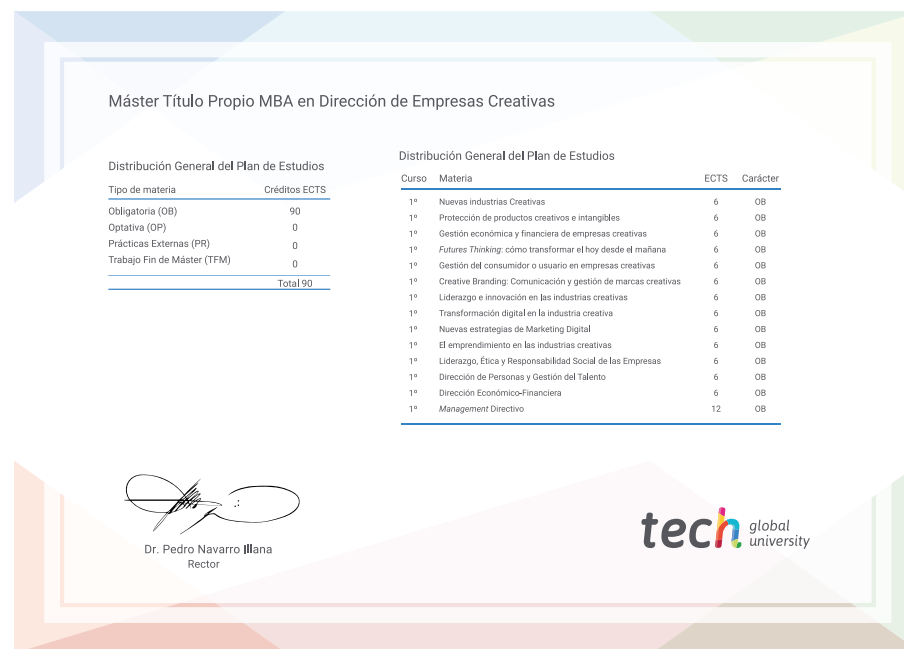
Máster Título Propio MBA en Dirección de Empresas Creativas

Distribución General del Plan de Estudios

| Tipo de materia | Créditos ECTS |
|---|---|
| Obligatoria (OB) | 90 |
| Optativa (OP) | 0 |
| Prácticas Externas (PR) | 0 |
| Trabajo Fin de Máster (TFM) | 0 |
| | Total 90 |

Distribución General del Plan de Estudios

| Curso | Materia | ECTS | Carácter |
|---|---|---|---|
| 1º | Nuevas industrias Creativas | 6 | OB |
| 1º | Protección de productos creativos e intangibles | 6 | OB |
| 1º | Gestión económica y financiera de empresas creativas | 6 | OB |
| 1º | Futures Thinking: cómo transformar el hoy desde el mañana | 6 | OB |
| 1º | Gestión del consumidor o usuario en empresas creativas | 6 | OB |
| 1º | Creative Branding: Comunicación y gestión de marcas creativas | 6 | OB |
| 1º | Liderazgo e innovación en las industrias creativas | 6 | OB |
| 1º | Transformación digital en la industria creativa | 6 | OB |
| 1º | Nuevas estrategias de Marketing Digital | 6 | OB |
| 1º | El emprendimiento en las industrias creativas | 6 | OB |
| 1º | Liderazgo, Ética y Responsabilidad Social de las Empresas | 6 | OB |
| 1º | Dirección de Personas y Gestión del Talento | 6 | OB |
| 1º | Dirección Económico-Financiera | 6 | OB |
| 1º | Management Directivo | 12 | OB |

Dr. Pedro Navarro Illana
Rector

tech global university